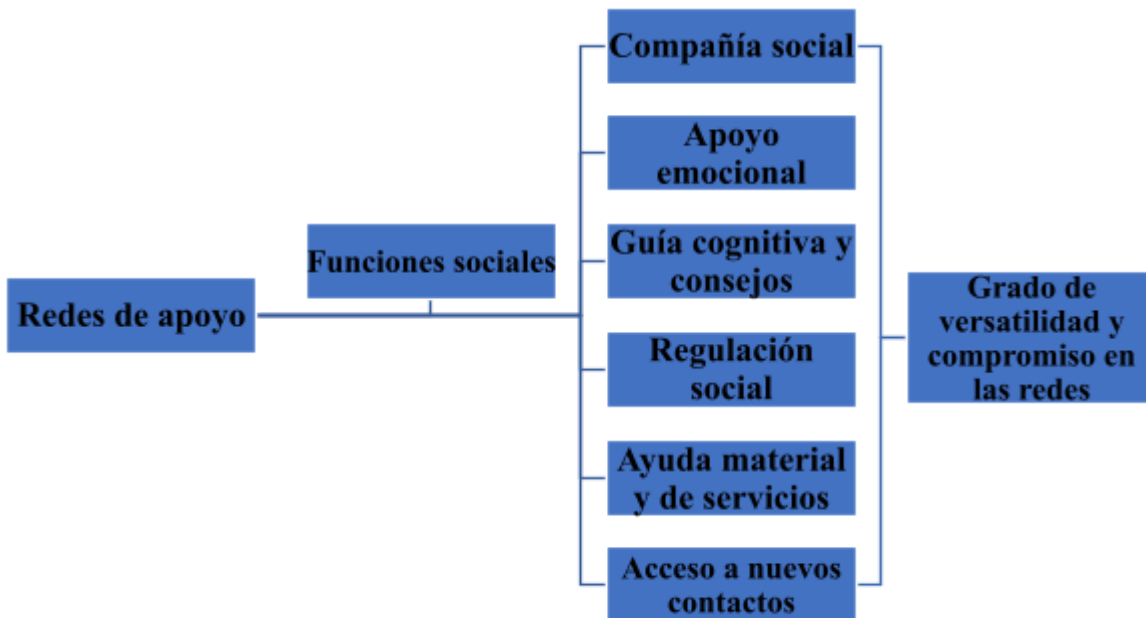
Redes de apoyo

Funciones sociales

Compañía social

Apoyo emocional

Guía cognitiva y consejos

Regulación social

Ayuda material y de servicios

Acceso a nuevos contactos

Grado de versatilidad y compromiso en las redes